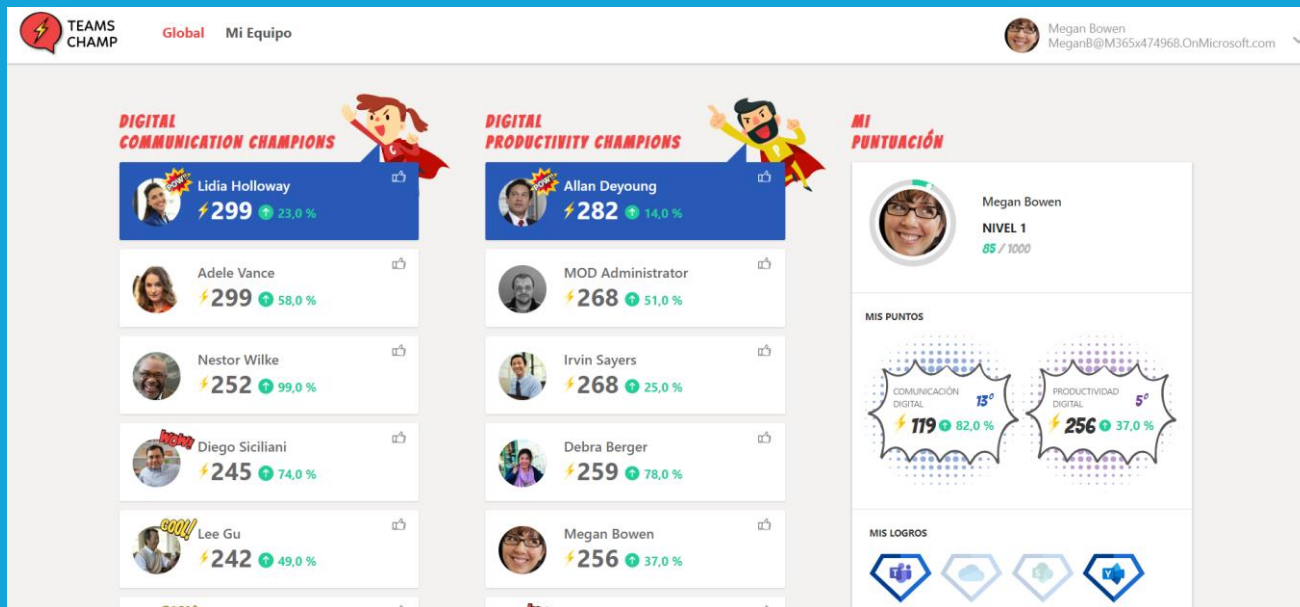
TEAMS CHAMP

Global Mi Equipo

Megan Bowen
MeganB@M365x474968.OnMicrosoft.com

DIGITAL COMMUNICATION CHAMPIONS

POW!
Lidia Holloway
299 23,0 %

Adele Vance
299 58,0 %

Nestor Wilke
252 99,0 %

WOW!
Diego Siciliani
245 74,0 %

COOL!
Lee Gu
242 49,0 %

DIGITAL PRODUCTIVITY CHAMPIONS

POW!
Allan Deyoung
282 14,0 %

MOD Administrator
268 51,0 %

Irvin Sayers
268 25,0 %

Debra Berger
259 78,0 %

Megan Bowen
256 37,0 %

MI PUNTUACIÓN

Megan Bowen
NIVEL 1
85 / 1000

MIS PUNTOS

COMUNICACIÓN DIGITAL
13º
119 82,0 %

PRODUCTIVIDAD DIGITAL
5º
256 37,0 %

MIS LOGROS